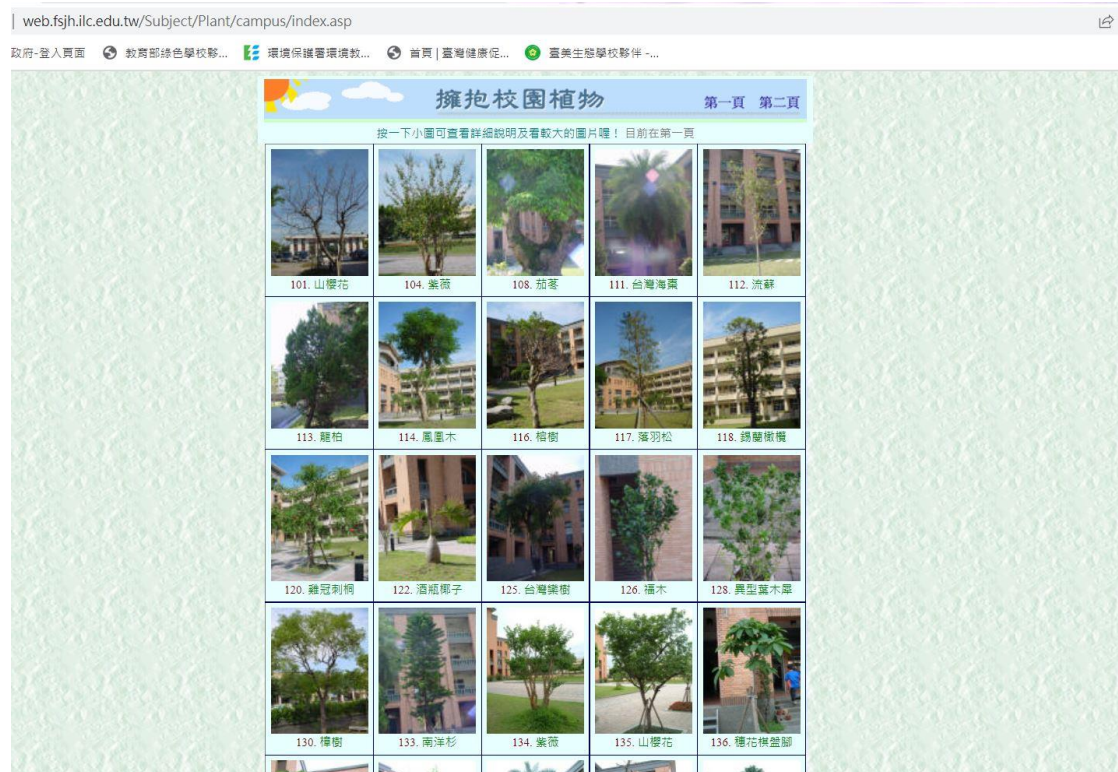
web.fsjh.ilc.edu.tw/Subject/Plant/campus/index.asp

政府-登入頁面 教育部綠色學校夥... 環境保護署環境教... 首頁 | 臺灣健康促... 臺美生態學校夥伴 -...

擁抱校園植物 第一頁 第二頁

按一下小圖可查看詳細說明及看較大的圖片喔！ 目前在第一頁

| | | | | |
|---|---|---|---|---|
| 101. 山櫻花 | 104. 紫薇 | 108. 茄苳 | 111. 台灣海棗 | 112. 流蘇 |
| 113. 龍柏 | 114. 鳳凰木 | 116. 榕樹 | 117. 落羽松 | 118. 錫蘭橄欖 |
| 120. 雞冠刺桐 | 122. 酒瓶椰子 | 125. 台灣欒樹 | 126. 福木 | 128. 異型葉木犀 |
| 130. 樟樹 | 133. 南洋杉 | 134. 紫薇 | 135. 山櫻花 | 136. 穗花棋盤腳 |